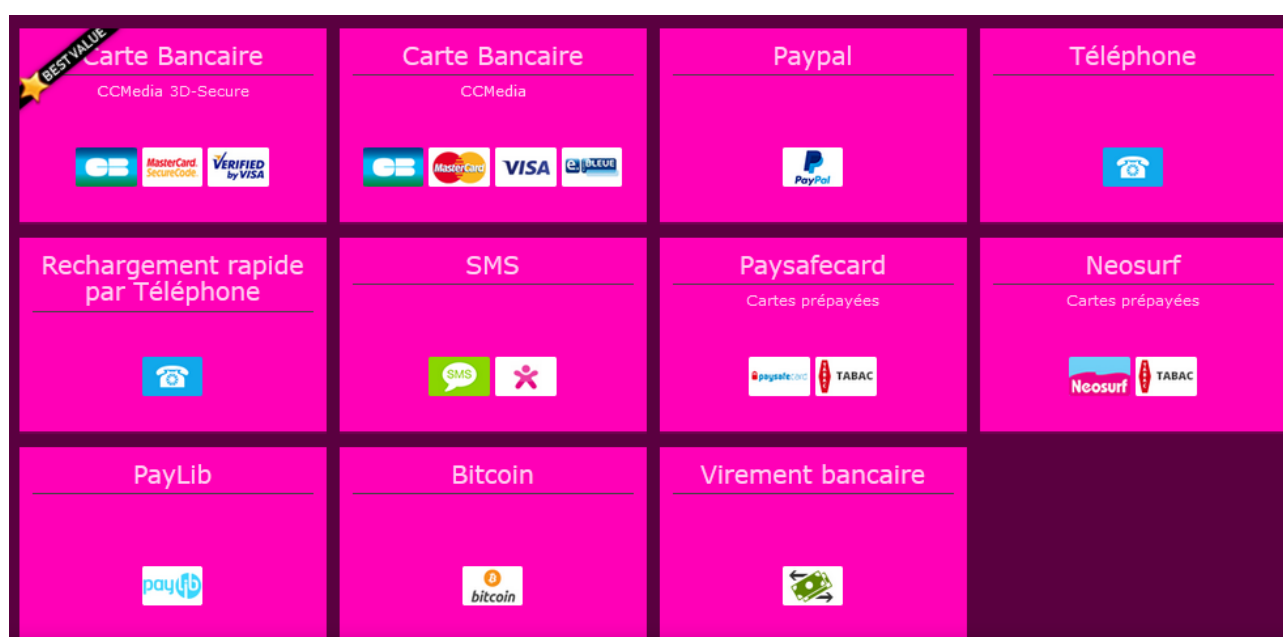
BEST VALUE

Carte Bancaire
CCMedia 3D-Secure
CB MasterCard. SecureCode. VERIFIED by VISA

Carte Bancaire
CCMedia
CB MasterCard VISA e BLEUE

Paypal
PayPal

Téléphone

Rechargement rapide par Téléphone

SMS
SMS

Paysafecard
Cartes prépayées
paysafecard TABAC

Neosurf
Cartes prépayées
Neosurf TABAC

PayLib
paylib

Bitcoin
bitcoin

Virement bancaire